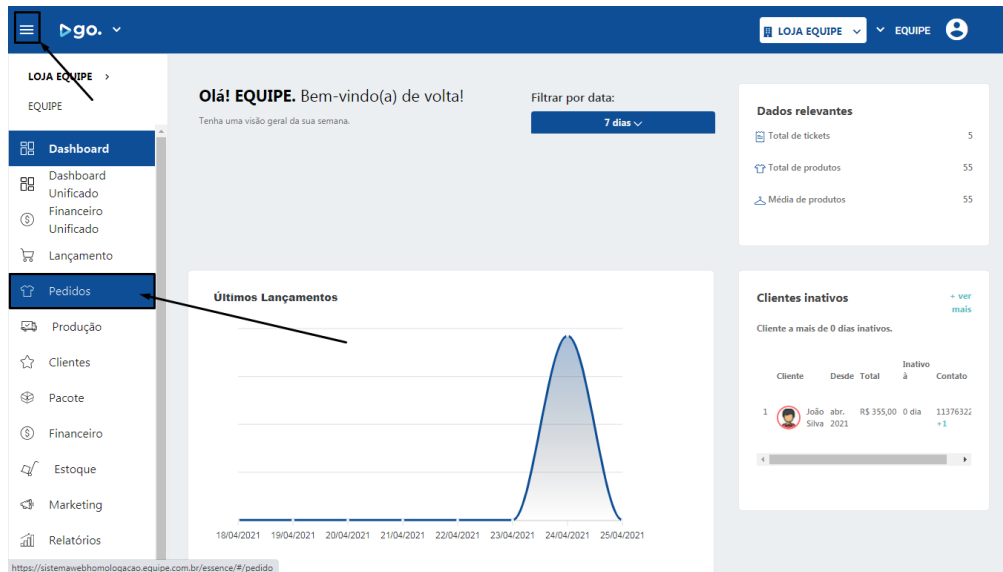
go.

LOJA EQUIPE

EQUIPE

LOJA EQUIPE >

EQUIPE

Dashboard

Dashboard Unificado

Financeiro Unificado

Lançamento

Pedidos

Produção

Clientes

Pacote

Financeiro

Estoque

Marketing

Relatórios

Olá! EQUIPE. Bem-vindo(a) de volta!

Tenha uma visão geral da sua semana.

Filtrar por data:

7 dias

Dados relevantes

Total de tickets 5

Total de produtos 55

Média de produtos 55

Últimos Lançamentos

18/04/2021 19/04/2021 20/04/2021 21/04/2021 22/04/2021 23/04/2021 24/04/2021 25/04/2021

Clientes inativos

+ ver mais

Cliente a mais de 0 dias inativos.

| | Cliente | Desde | Total | Inativo à | Contato |
|---|---|---|---|---|---|
| 1 | João Silva | abr. 2021 | R$ 355,00 | 0 dia | 11376322 +1 |

https://sistemawebhomologacao.equipe.com.br/essence/#/pedido